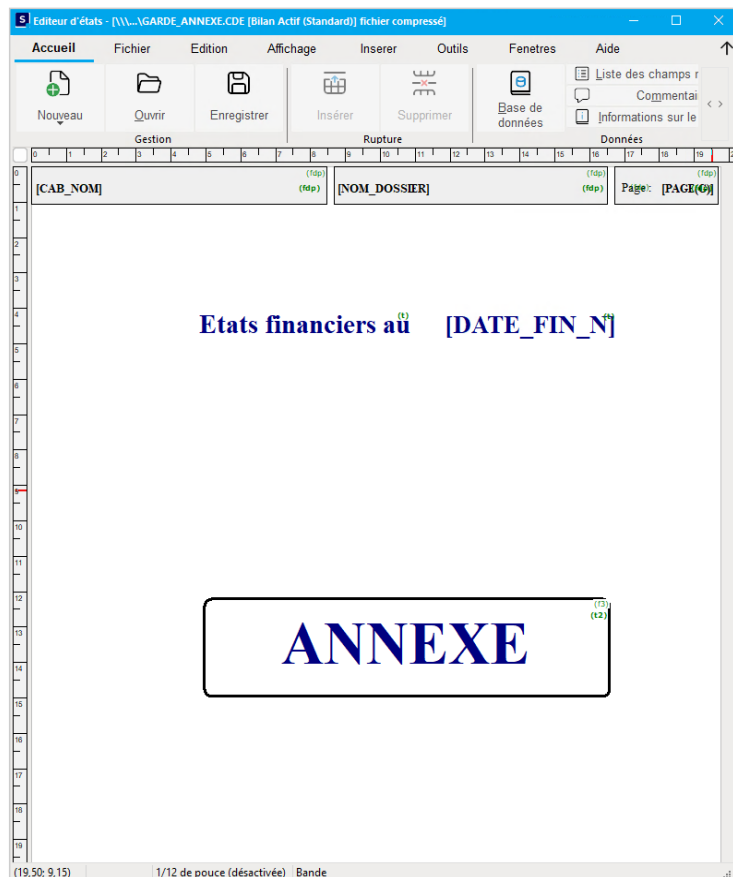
Editeur d'états - [\\\...\GARDE_ANNEXE.CDE [Bilan Actif (Standard)] fichier compressé]

Accueil Fichier Edition Affichage Inserer Outils Fenetres Aide

Nouveau Ouvrir Enregistrer
Gestion
Insérer Supprimer
Rupture
Base de données
Liste des champs r
Commentai
Informations sur le
Données

0 1 2 3 4 5 6 7 8 9 10 11 12 13 14 15 16 17 18 19

(fdp) [CAB_NOM] (fdp)
(fdp) [NOM_DOSSIER] (fdp)
(fdp) Page: [PAGE(fdp)]

Etats financiers au (t) [DATE_FIN_N] (t)

(t3) (t2)
ANNEXE

(19,50; 9,15) 1/12 de pouce (désactivée) Bande